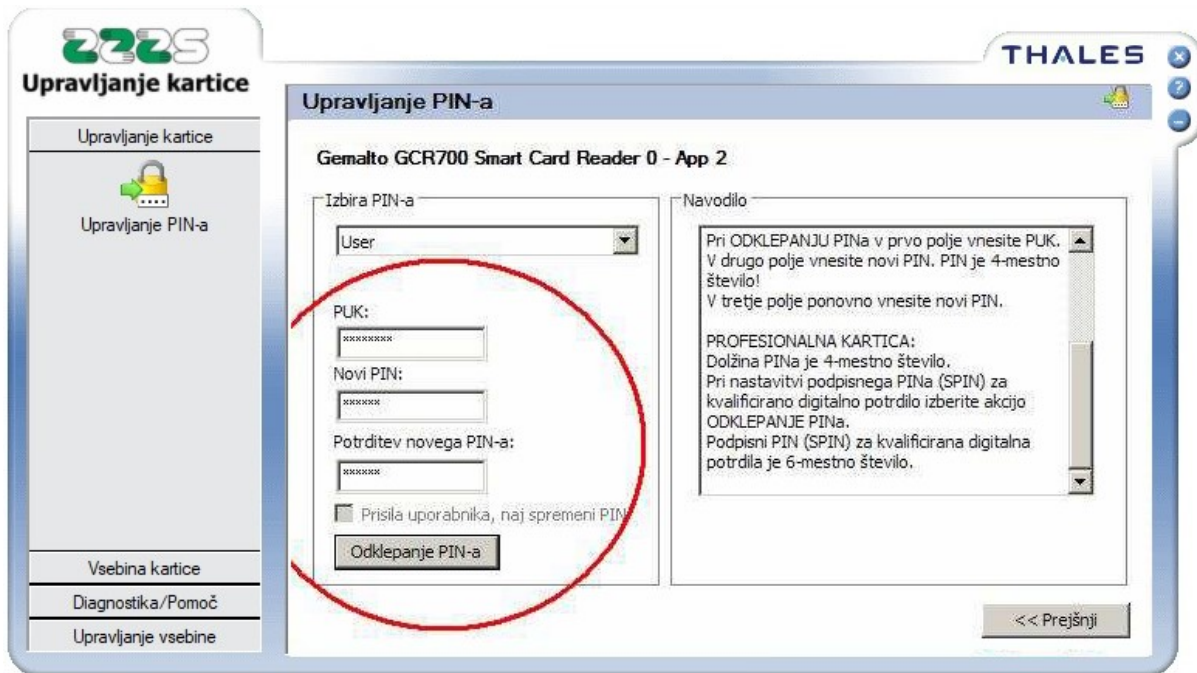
ZZZS
Upravljanje kartice

THALES

Upravljanje kartice

Upravljanje PIN-a

Upravljanje PIN-a

Gemalto GCR700 Smart Card Reader 0 - App 2

Izbira PIN-a

User

PUK:

********

Novi PIN:

******

Potrditev novega PIN-a:

******

Prisila uporabnika, naj spremeni PIN

Odklepanje PIN-a

Navodilo

Pri ODKLEPANJU PINa v prvo polje vnesite PUK. V drugo polje vnesite novi PIN. PIN je 4-mestno število!
V tretje polje ponovno vnesite novi PIN.

PROFESIONALNA KARTICA:
Dolžina PINa je 4-mestno število.
Pri nastavitvi podpisnega PINa (SPIN) za kvalificirano digitalno potrdilo izberite akcijo ODKLEPANJE PINa.
Podpisni PIN (SPIN) za kvalificirana digitalna potrdila je 6-mestno število.

Vsebina kartice

Diagnostika/Pomoč

Upravljanje vsebine

<< Prejšnji